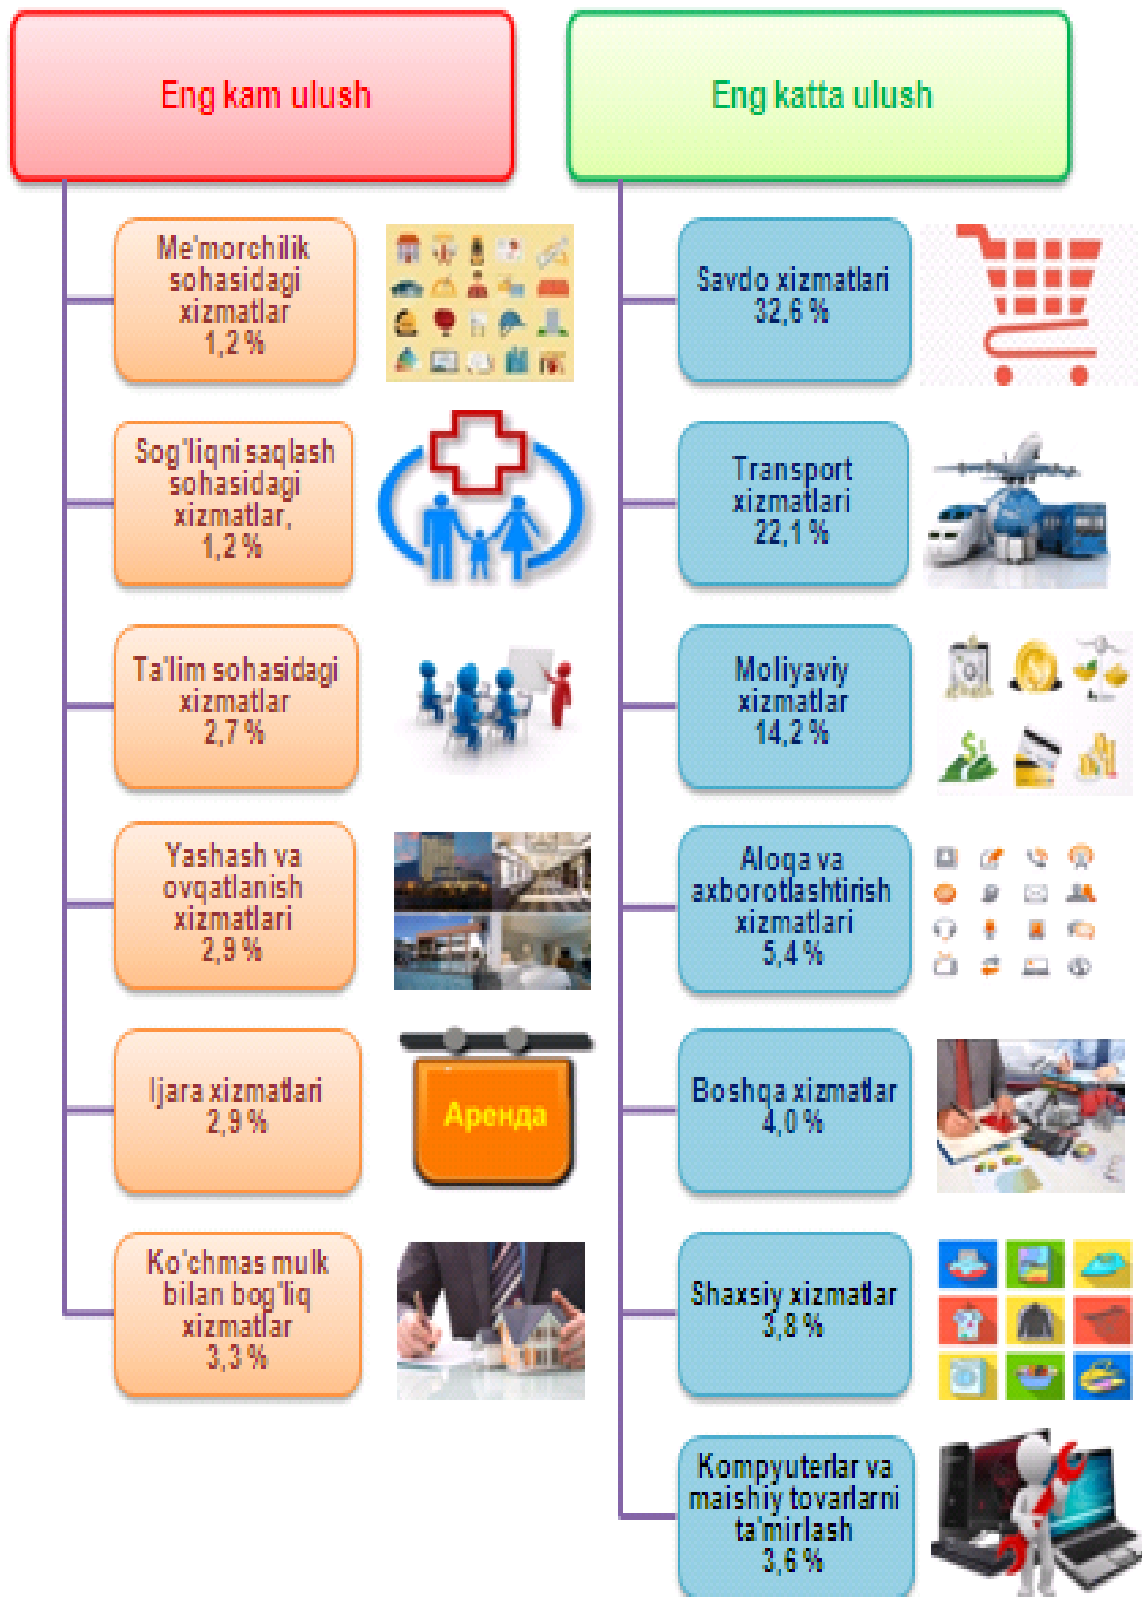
Eng kam ulush

Me'morchilik sohasidagi xizmatlar 1,2 %

Sog'liqni saqlash sohasidagi xizmatlar, 1,2 %

Ta'lim sohasidagi xizmatlar 2,7 %

Yashash va ovqatlanish xizmatlari 2,9 %

Ijara xizmatlari 2,9 %

Аренда

Ko'chmas mulk bilan bog'liq xizmatlar 3,3 %

Eng katta ulush

Savdo xizmatlari 32,6 %

Transport xizmatlari 22,1 %

Moliyaviy xizmatlar 14,2 %

Aloqa va axborotlashtirish xizmatlari 5,4 %

Boshqa xizmatlar 4,0 %

Shaxsiy xizmatlar 3,8 %

Kompyuterlar va maishiy tovarlarni ta'mirlash 3,6 %